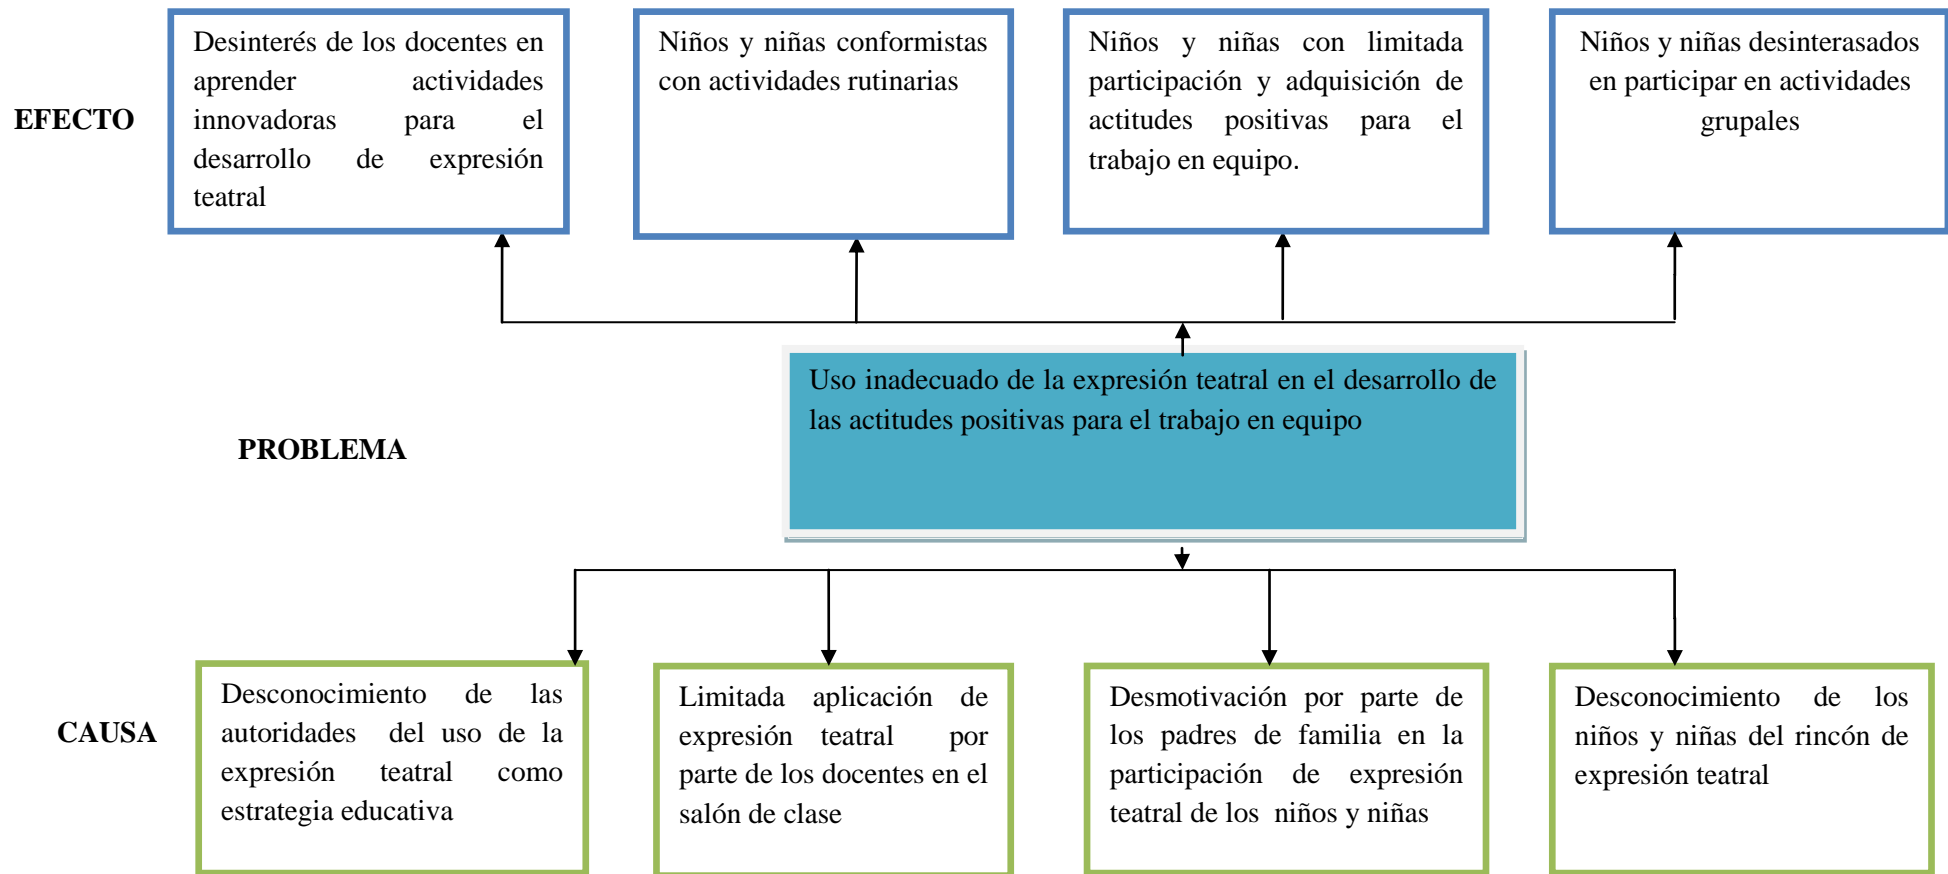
EFECTO

Desinterés de los docentes en aprender actividades innovadoras para el desarrollo de expresión teatral

Niños y niñas conformistas con actividades rutinarias

Niños y niñas con limitada participación y adquisición de actitudes positivas para el trabajo en equipo.

Niños y niñas desinterasados en participar en actividades grupales

PROBLEMA

Uso inadecuado de la expresión teatral en el desarrollo de las actitudes positivas para el trabajo en equipo

CAUSA

Desconocimiento de las autoridades del uso de la expresión teatral como estrategia educativa

Limitada aplicación de expresión teatral por parte de los docentes en el salón de clase

Desmotivación por parte de los padres de familia en la participación de expresión teatral de los niños y niñas

Desconocimiento de los niños y niñas del rincón de expresión teatral